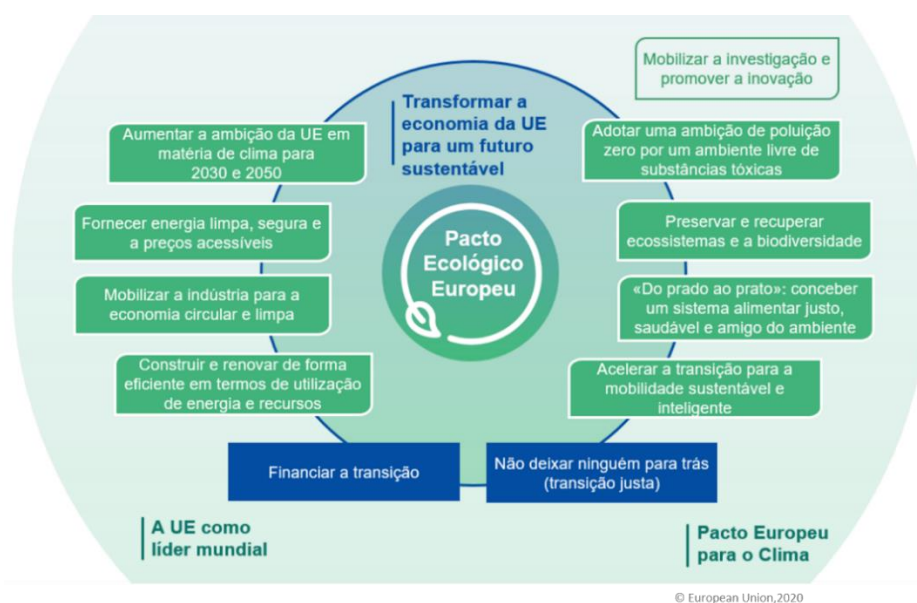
Mobilizar a investigação e promover a inovação

Transformar a economia da UE para um futuro sustentável

Aumentar a ambição da UE em matéria de clima para 2030 e 2050

Adotar uma ambição de poluição zero por um ambiente livre de substâncias tóxicas

Fornecer energia limpa, segura e a preços acessíveis

Pacto Ecológico Europeu

Preservar e recuperar ecossistemas e a biodiversidade

Mobilizar a indústria para a economia circular e limpa

«Do prado ao prato»: conceber um sistema alimentar justo, saudável e amigo do ambiente

Construir e renovar de forma eficiente em termos de utilização de energia e recursos

Acelerar a transição para a mobilidade sustentável e inteligente

Financiar a transição

Não deixar ninguém para trás (transição justa)

A UE como líder mundial

Pacto Europeu para o Clima

© European Union,2020